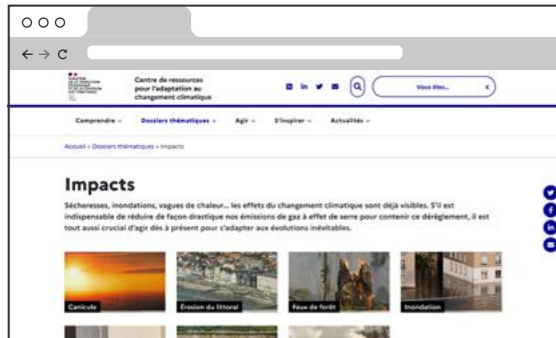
Centre de ressources pour l'adaptation au changement climatique

Vous êtes...

Comprendre
Dossiers thématiques
Agir
S'inspirer
Actualités

Accueil » Dossiers thématiques » Impacts

Impacts

Sécheresses, inondations, vagues de chaleur... les effets du changement climatique sont déjà visibles. S'il est indispensable de réduire de façon drastique nos émissions de gaz à effet de serre pour contenir ce dérèglement, il est tout aussi crucial d'agir dès à présent pour s'adapter aux évolutions inévitables.

Canicule
Érosion du littoral
Feux de forêt
Inondation